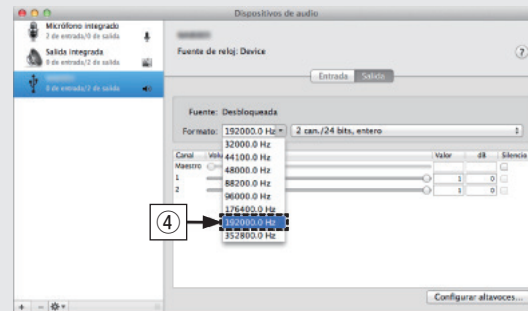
Dispositivos de audio

Micrófono integrado
2 de entrada/0 de salida

Salida integrada
0 de entrada/2 de salida

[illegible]
0 de entrada/2 de salida

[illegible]
Fuente de reloj: Device

?

Entrada Salida

Fuente: Desbloqueada

Formato: 192000.0 Hz 2 can./24 bits, entero

| Canal | Volu | Valor | dB | Silenciar |
|---|---|---|---|---|
| Maestro | | | | |
| 1 | | 1 | 0 | |
| 2 | | 1 | 0 | |

32000.0 Hz
44100.0 Hz
48000.0 Hz
88200.0 Hz
96000.0 Hz
176400.0 Hz
192000.0 Hz
352800.0 Hz

④

+ –

Configurar altavoces...